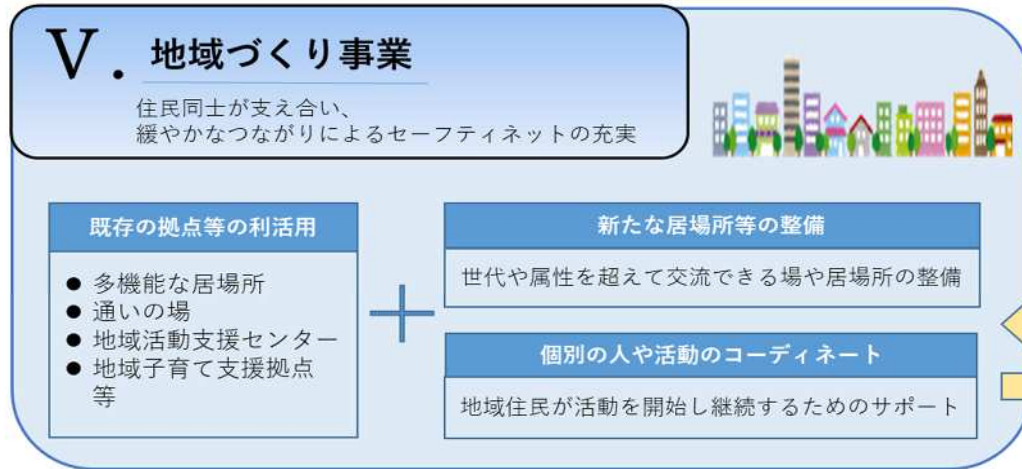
V. 地域づくり事業

住民同士が支え合い、
緩やかなつながりによるセーフティネットの充実

既存の拠点等の利活用

● 多機能な居場所
● 通いの場
● 地域活動支援センター
● 地域子育て支援拠点等

新たな居場所等の整備

世代や属性を超えて交流できる場や居場所の整備

個別の人や活動のコーディネート

地域住民が活動を開始し継続するためのサポート